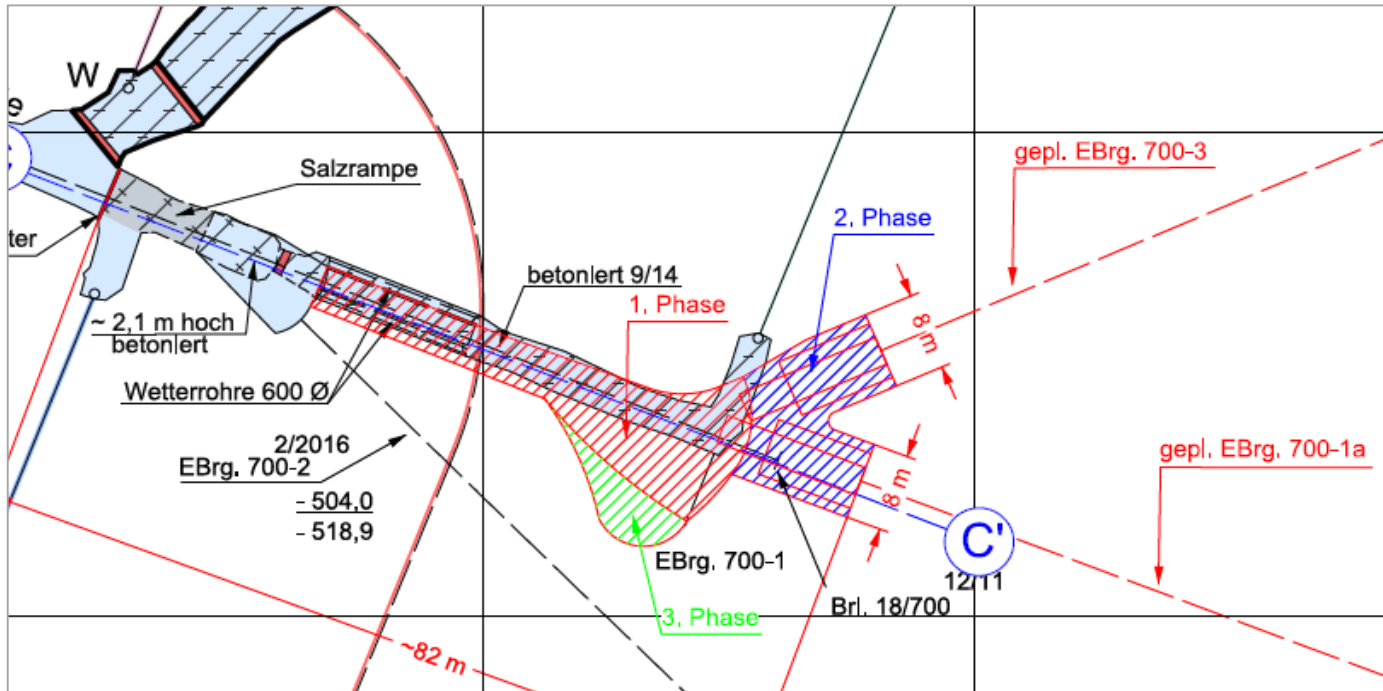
W
e
Salzrampe
ter
~ 2,1 m hoch
betoniert
Wetterrohre 600 Ø
betoniert 9/14
1. Phase
2. Phase
gepl. EBrg. 700-3
8 m
8 m
gepl. EBrg. 700-1a
2/2016
EBrg. 700-2
- 504,0
- 518,9
EBrg. 700-1
Brl. 18/700
C'
12/11
3. Phase
~82 m